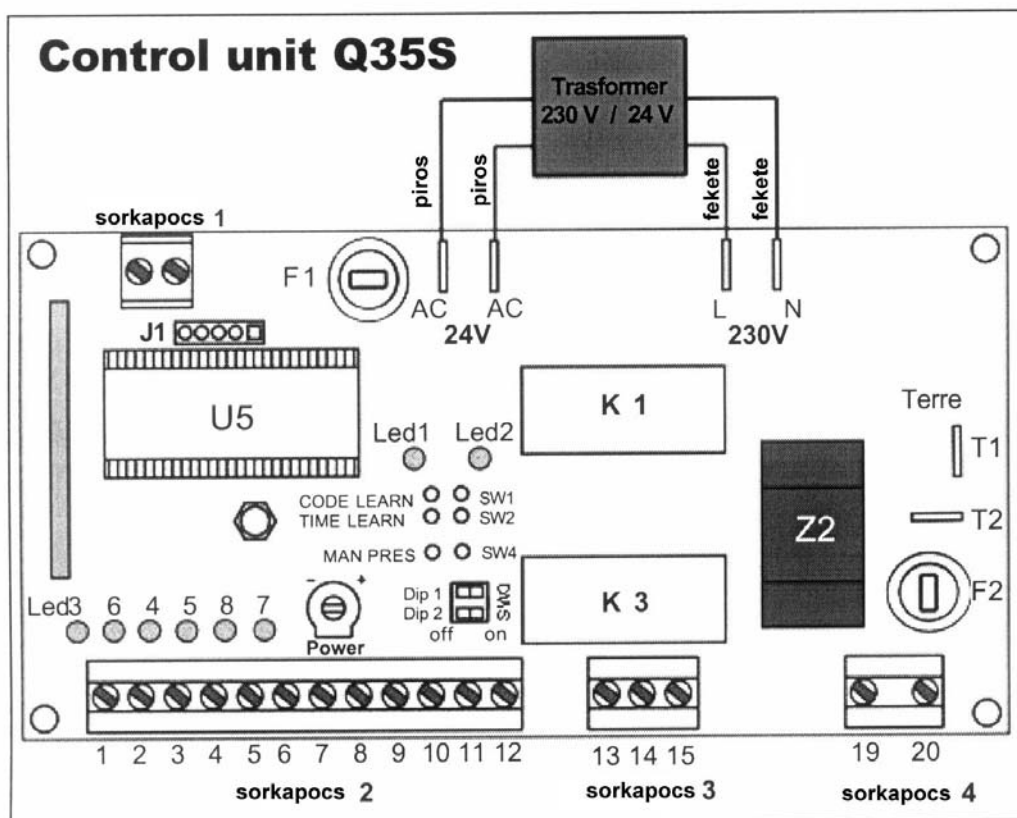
Control unit Q35S

Trasformer
230 V / 24 V

piros
piros
fekete
fekete

sorkapocs 1

F1

AC AC
24V

L N
230V

J1

U5

Led1 Led2

K 1

Terre

T1

CODE LEARN SW1
TIME LEARN SW2

T2

Z2

MAN PRES SW4

Dip 1
Dip 2
SW3
off on

K 3

F2

Led3 6 4 5 8 7

- +
Power

1 2 3 4 5 6 7 8 9 10 11 12

13 14 15

19 20

sorkapocs 2

sorkapocs 3

sorkapocs 4